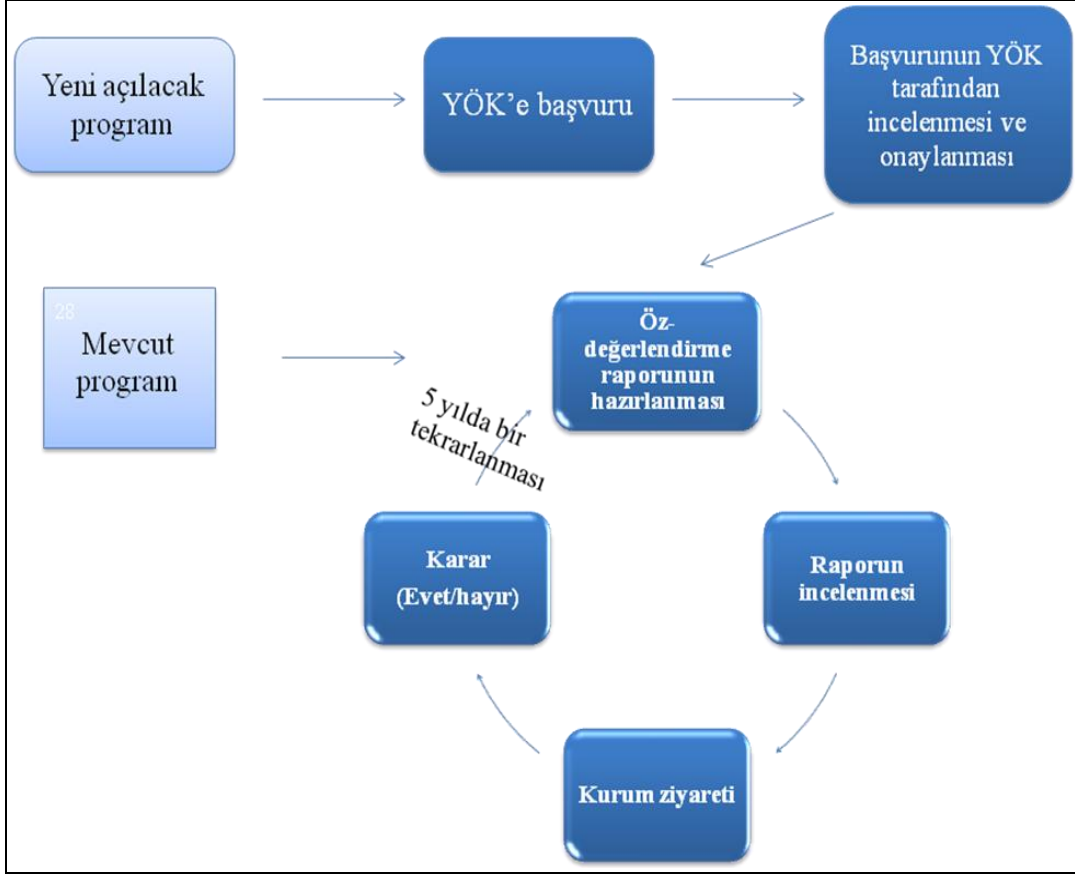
Yeni açılacak program

YÖK'e başvuru

Başvurunun YÖK tarafından incelenmesi ve onaylanması

28

Mevcut program

Öz-değerlendirme raporunun hazırlanması

5 yılda bir tekrarlanması

Karar (Evet/hayır)

Raporun incelenmesi

Kurum ziyareti